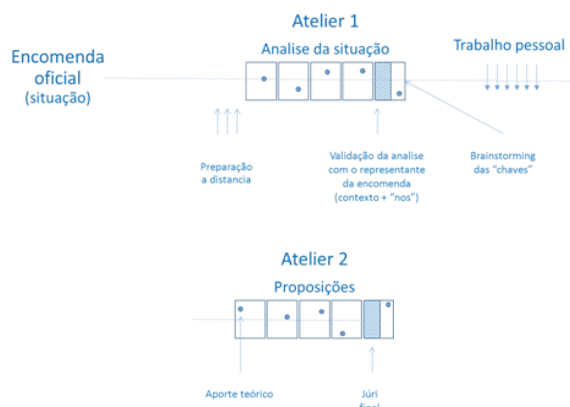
Atelier 1

Analise da situação

Encomenda oficial (situação)

Trabalho pessoal

Preparação a distancia

Validação da analise com o representante da encomenda (contexto + "nos")

Brainstorming das "chaves"

Atelier 2

Proposições

Aporte teórico

Júri final